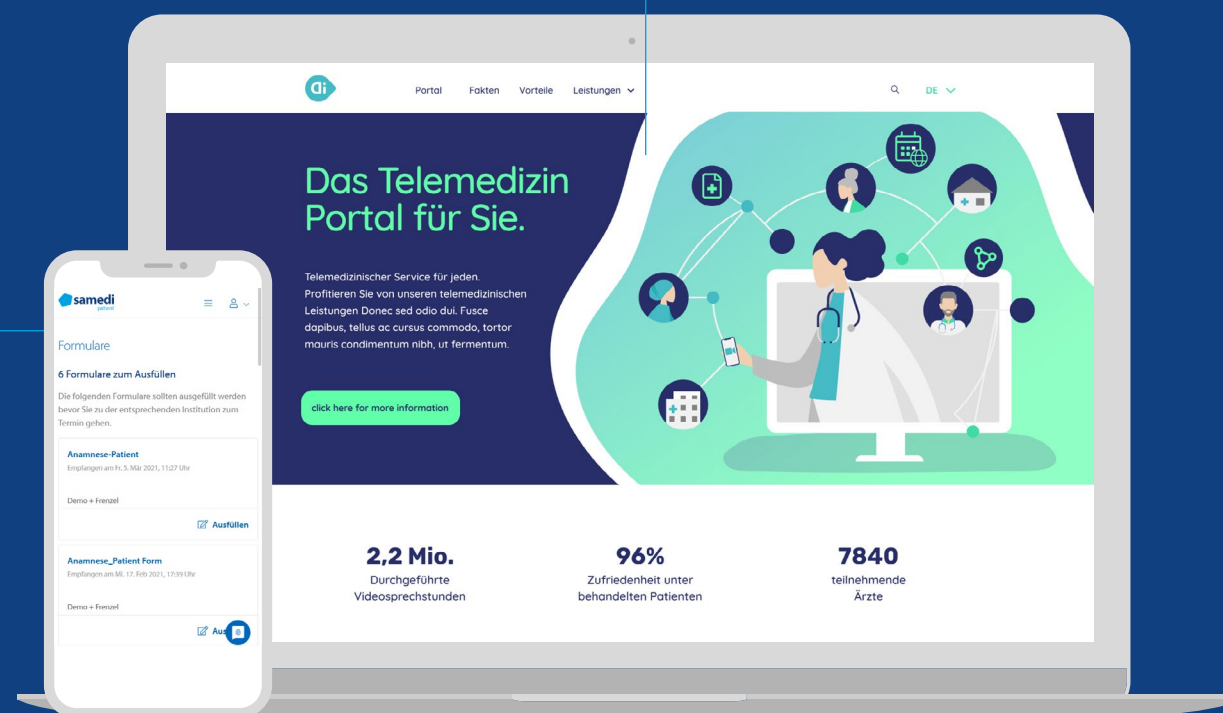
Portal Fakten Vorteile Leistungen

DE

Das Telemedizin Portal für Sie.

Telemedizinischer Service für jeden. Profitieren Sie von unseren telemedizinischen Leistungen Donec sed odio dui. Fusce dapibus, tellus ac cursus commodo, tortor mauris condimentum nibh, ut fermentum.

click here for more information

2,2 Mio.
Durchgeführte Videosprechstunden

96%
Zufriedenheit unter behandelten Patienten

7840
teilnehmende Ärzte

samedi
patient

Formulare

6 Formulare zum Ausfüllen

Die folgenden Formulare sollten ausgefüllt werden bevor Sie zu der entsprechenden Institution zum Termin gehen.

Anamnese-Patient
Empfangen am Fr. 5. Mär 2021, 11:27 Uhr

Demo + Frenzel

Ausfüllen

Anamnese_Patient Form
Empfangen am Mi. 17. Feb 2021, 17:39 Uhr

Demo + Frenzel

Aus